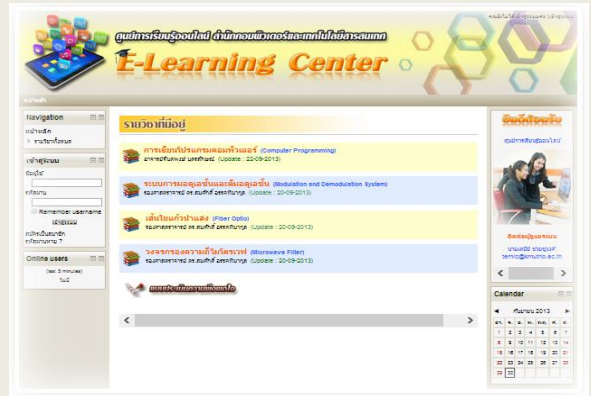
ศูนย์การเรียนรู้ออนไลน์ สำนักคอมพิวเตอร์และเทคโนโลยีสารสนเทศ

E-Learning Center

หน้าหลัก

Navigation

หน้าหลัก

รายวิชาทั้งหมด

เข้าสู่ระบบ

ชื่อผู้ใช้

รหัสผ่าน

Remember username

เข้าสู่ระบบ

สมัครเป็นสมาชิก

ลืมรหัสผ่าน ?

Online users

(last 5 minutes)

ไม่มี

รายวิชาที่มีอยู่

การเขียนโปรแกรมคอมพิวเตอร์ (Computer Programming)
อาจารย์ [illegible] (Update : 22-09-2013)

ระบบการมอดูเลชั่นและดีมอดูเลชั่น (Modulation and Demodulation System)
รองศาสตราจารย์ ดร.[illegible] (Update : 20-09-2013)

เส้นใยแก้วนำแสง (Fiber Optic)
รองศาสตราจารย์ ดร.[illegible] (Update : 20-09-2013)

วงจรกรองความถี่ไมโครเวฟ (Microwave Filter)
รองศาสตราจารย์ ดร.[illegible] (Update : 20-09-2013)

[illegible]

ยินดีต้อนรับ

ศูนย์การเรียนรู้ออนไลน์

ติดต่อผู้ดูแลระบบ

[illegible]

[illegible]@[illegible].ac.th

Calendar

กันยายน 2013

| อา. | จ. | อ. | พ. | พฤ. | ศ. | ส. |
|---|---|---|---|---|---|---|
| 1 | 2 | 3 | 4 | 5 | 6 | 7 |
| 8 | 9 | 10 | 11 | 12 | 13 | 14 |
| 15 | 16 | 17 | 18 | 19 | 20 | 21 |
| 22 | 23 | 24 | 25 | 26 | 27 | 28 |
| 29 | 30 | | | | | |